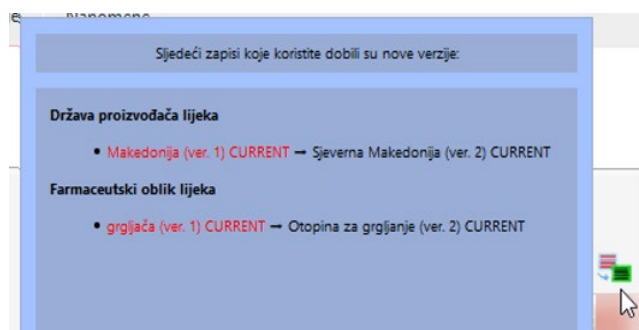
Sljedeći zapisi koje koristite dobili su nove verzije:

Država proizvođača lijeka

• Makedonija (ver. 1) CURRENT → Sjeverna Makedonija (ver. 2) CURRENT

Farmaceutski oblik lijeka

• grgljača (ver. 1) CURRENT → Otopina za grgljanje (ver. 2) CURRENT